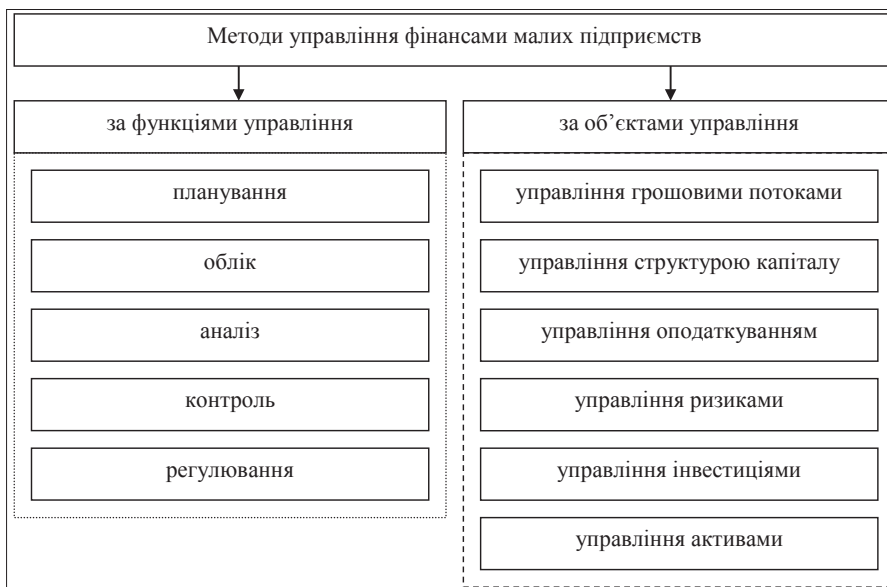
Методи управління фінансами малих підприємств

за функціями управління

планування

облік

аналіз

контроль

регулювання

за об’єктами управління

управління грошовими потоками

управління структурою капіталу

управління оподаткуванням

управління ризиками

управління інвестиціями

управління активами